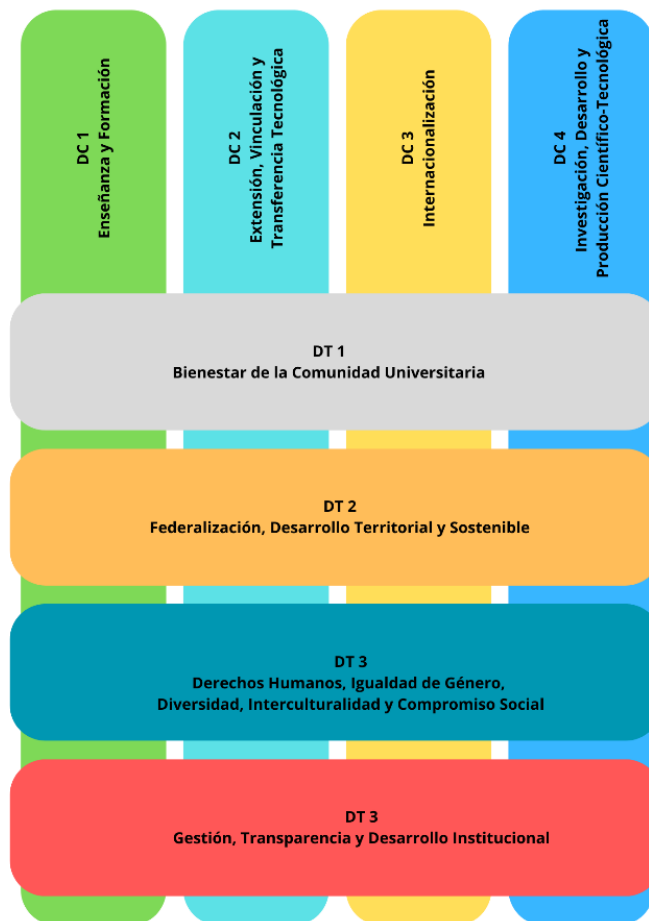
DC 1
Enseñanza y Formación

DC 2
Extensión, Vinculación y Transferencia Tecnológica

DC 3
Internacionalización

DC 4
Investigación, Desarrollo y Producción Científico-Tecnológica

DT 1
Bienestar de la Comunidad Universitaria

DT 2
Federalización, Desarrollo Territorial y Sostenible

DT 3
Derechos Humanos, Igualdad de Género, Diversidad, Interculturalidad y Compromiso Social

DT 3
Gestión, Transparencia y Desarrollo Institucional